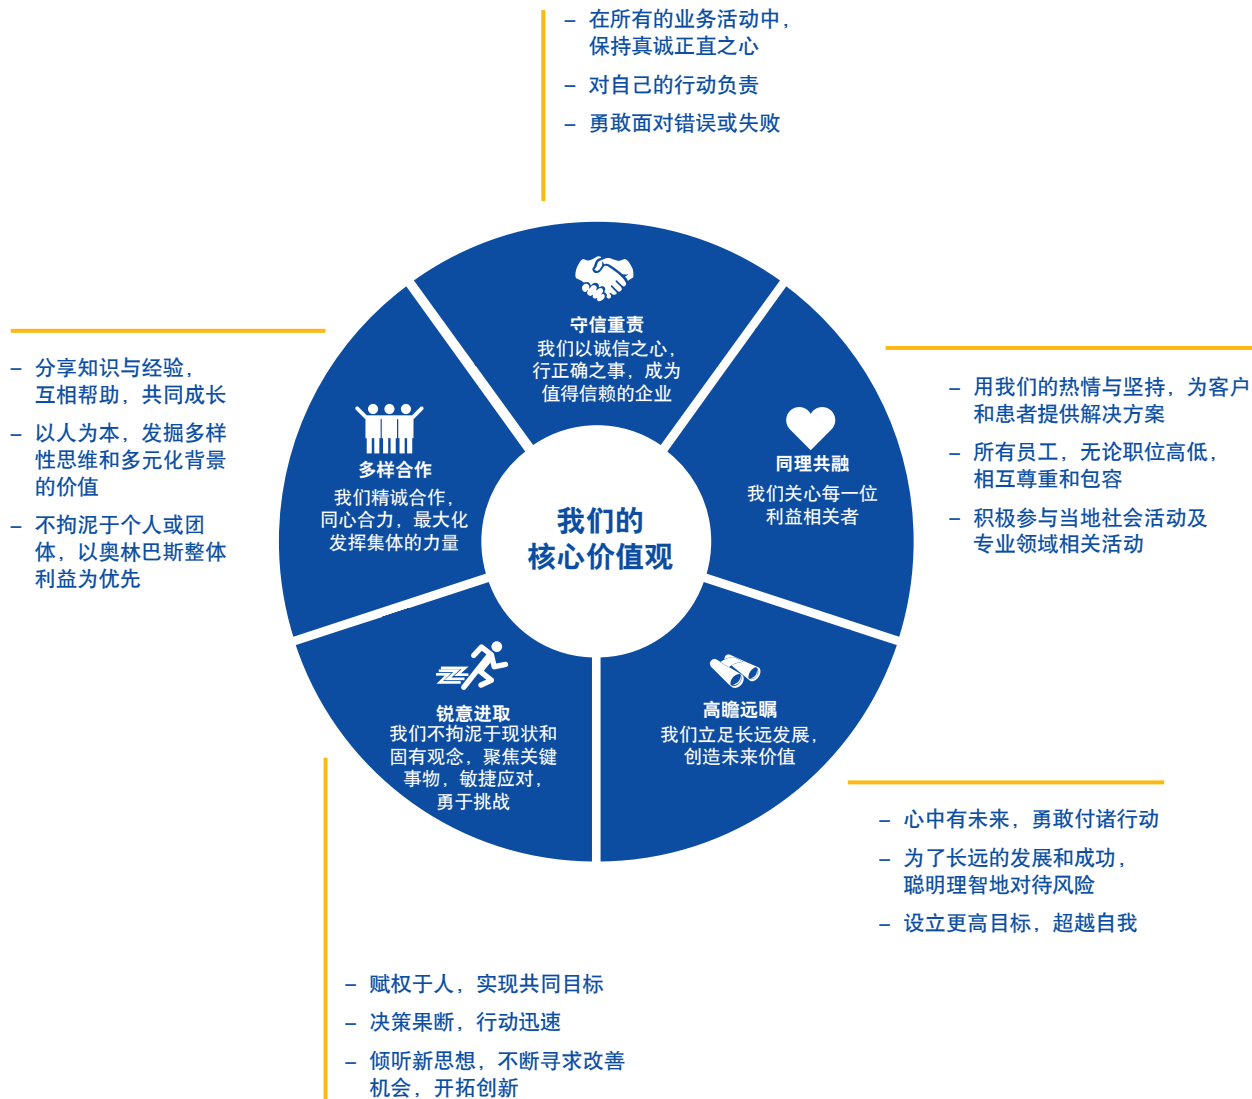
– 在所有的业务活动中，保持真诚正直之心
– 对自己的行动负责
– 勇敢面对错误或失败

– 分享知识与经验，互相帮助，共同成长
– 以人为本，发掘多样性思维和多元化背景的价值
– 不拘泥于个人或团体，以奥林巴斯整体利益为优先

守信重责
我们以诚信之心，行正确之事，成为值得信赖的企业

多样合作
我们精诚合作，同心合力，最大化发挥集体的力量

我们的
核心价值观

同理共融
我们关心每一位利益相关者

锐意进取
我们不拘泥于现状和固有观念，聚焦关键事物，敏捷应对，勇于挑战

高瞻远瞩
我们立足长远发展，创造未来价值

– 用我们的热情与坚持，为客户和患者提供解决方案
– 所有员工，无论职位高低，相互尊重和包容
– 积极参与当地社会活动及专业领域相关活动

– 心中有未来，勇敢付诸行动
– 为了长远的发展和成功，聪明理智地对待风险
– 设立更高目标，超越自我

– 赋权于人，实现共同目标
– 决策果断，行动迅速
– 倾听新思想，不断寻求改善机会，开拓创新